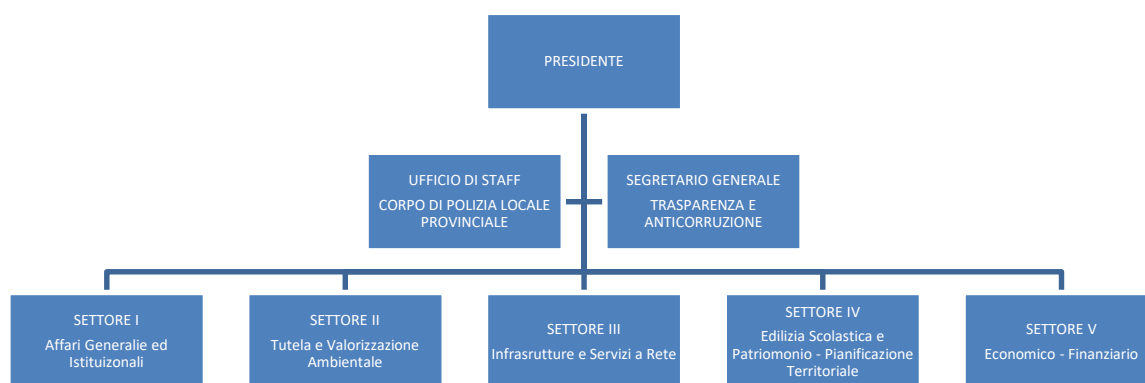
PRESIDENTE

UFFICIO DI STAFF
CORPO DI POLIZIA LOCALE PROVINCIALE

SEGRETARIO GENERALE
TRASPARENZA E ANTICORRUZIONE

SETTORE I
Affari Generalie ed Istituizonali

SETTORE II
Tutela e Valorizzazione Ambientale

SETTORE III
Infrasrutture e Servizi a Rete

SETTORE IV
Edilizia Scolastica e Patriomonio - Pianificazione Territoriale

SETTORE V
Economico - Finanziario